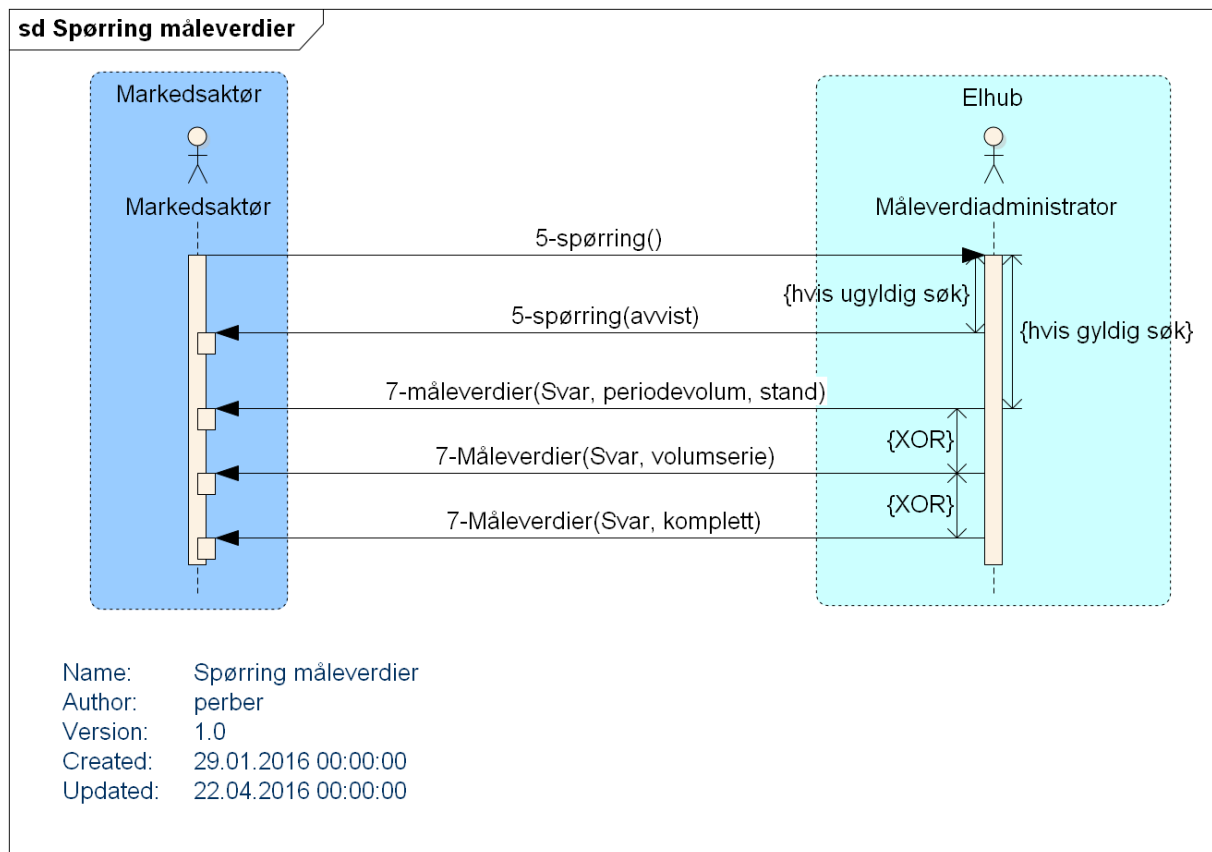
sd Spørring måleverdier

Markedsaktør

Markedsaktør

Elhub

Måleverdiadministrator

5-spørring()

{hvis ugyldig søk}

5-spørring(avvist)

{hvis gyldig søk}

7-måleverdier(Svar, periodevolum, stand)

{XOR}

7-Måleverdier(Svar, volumserie)

{XOR}

7-Måleverdier(Svar, komplett)

| Name: | Spørring måleverdier |
|---|---|
| Author: | perber |
| Version: | 1.0 |
| Created: | 29.01.2016 00:00:00 |
| Updated: | 22.04.2016 00:00:00 |